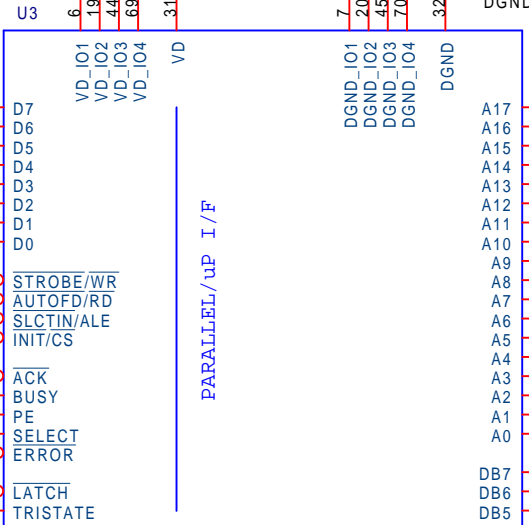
U3

DGND

6 19 44 69 31 7 20 45 70 32

VD_IO1
VD_IO2
VD_IO3
VD_IO4
VD

DGND_IO1
DGND_IO2
DGND_IO3
DGND_IO4
DGND

PARALLEL/uP I/F

D7
D6
D5
D4
D3
D2
D1
D0

$\overline{\text{STROBE}}/\overline{\text{WR}}$
$\overline{\text{AUTOFD}}/\text{RD}$
$\overline{\text{SLCTIN}}/\text{ALE}$
INIT/CS

$\overline{\text{ACK}}$
BUSY
PE
$\overline{\text{SELECT}}$
$\overline{\text{ERROR}}$

$\overline{\text{LATCH}}$
TRISTATE

A17
A16
A15
A14
A13
A12
A11
A10
A9
A8
A7
A6
A5
A4
A3
A2
A1
A0

DB7
DB6
DB5